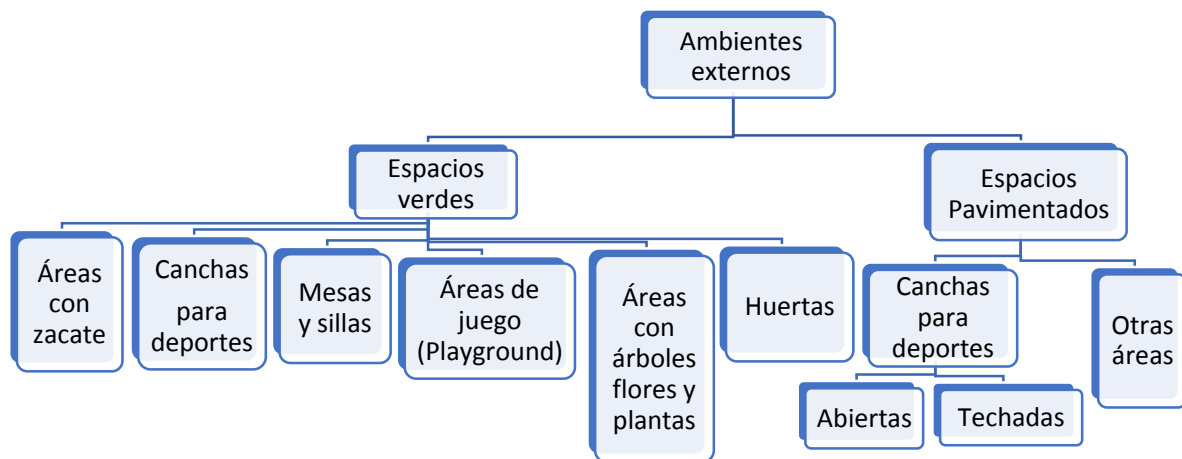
Ambientes externos

Espacios verdes

Espacios Pavimentados

Áreas con zacate

Canchas para deportes

Mesas y sillas

Áreas de juego (Playground)

Áreas con árboles flores y plantas

Huertas

Canchas para deportes

Otras áreas

Abiertas

Techadas